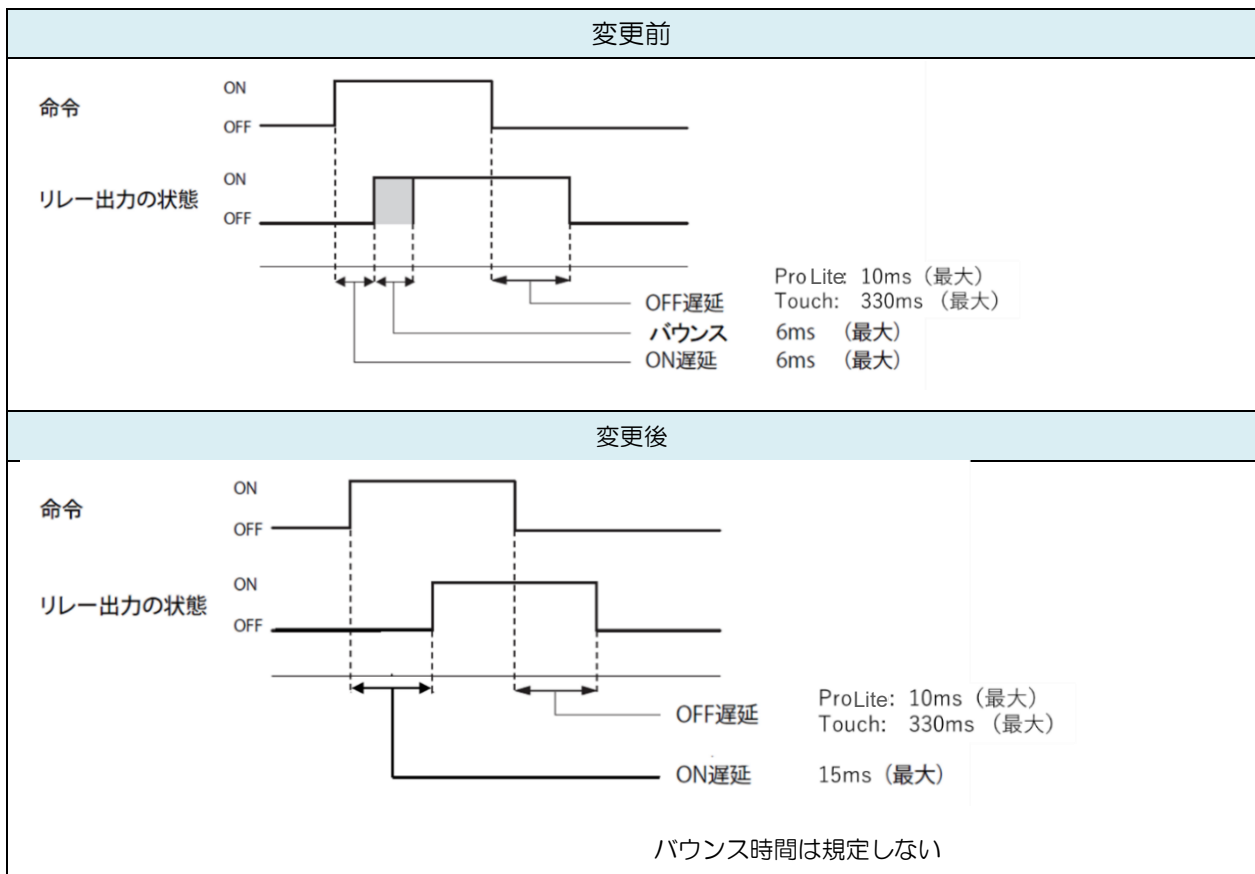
変更前

命令
ON
OFF

リレー出力の状態
ON
OFF

OFF遅延 ProLite: 10ms（最大）
Touch: 330ms（最大）
バウンス 6ms （最大）
ON遅延 6ms （最大）

変更後

命令
ON
OFF

リレー出力の状態
ON
OFF

OFF遅延 ProLite: 10ms（最大）
Touch: 330ms（最大）
ON遅延 15ms（最大）

バウンス時間は規定しない